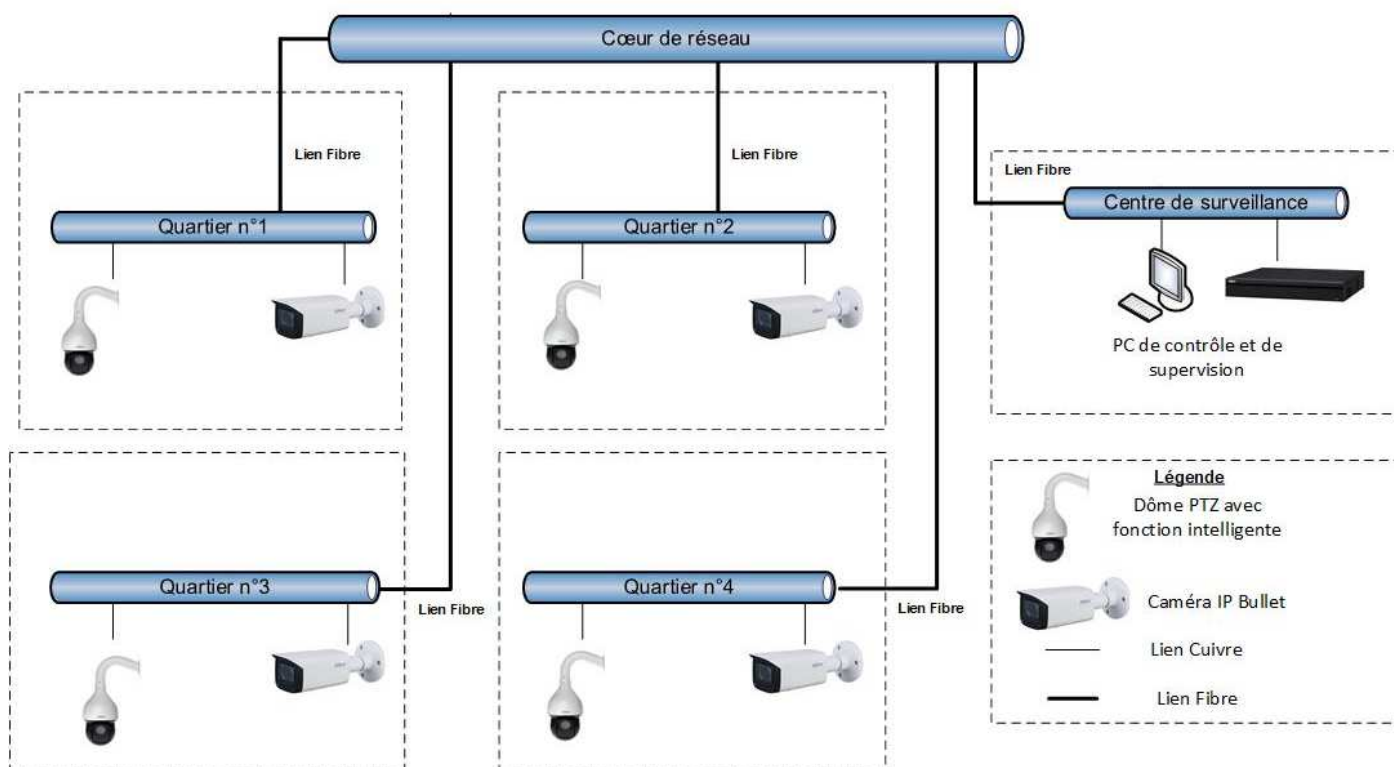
Cœur de réseau

Lien Fibre

Quartier n°1

Lien Fibre

Quartier n°2

Lien Fibre

Centre de surveillance

PC de contrôle et de supervision

Quartier n°3

Lien Fibre

Quartier n°4

Lien Fibre

Légende

Dôme PTZ avec fonction intelligente

Caméra IP Bullet

Lien Cuivre

Lien Fibre